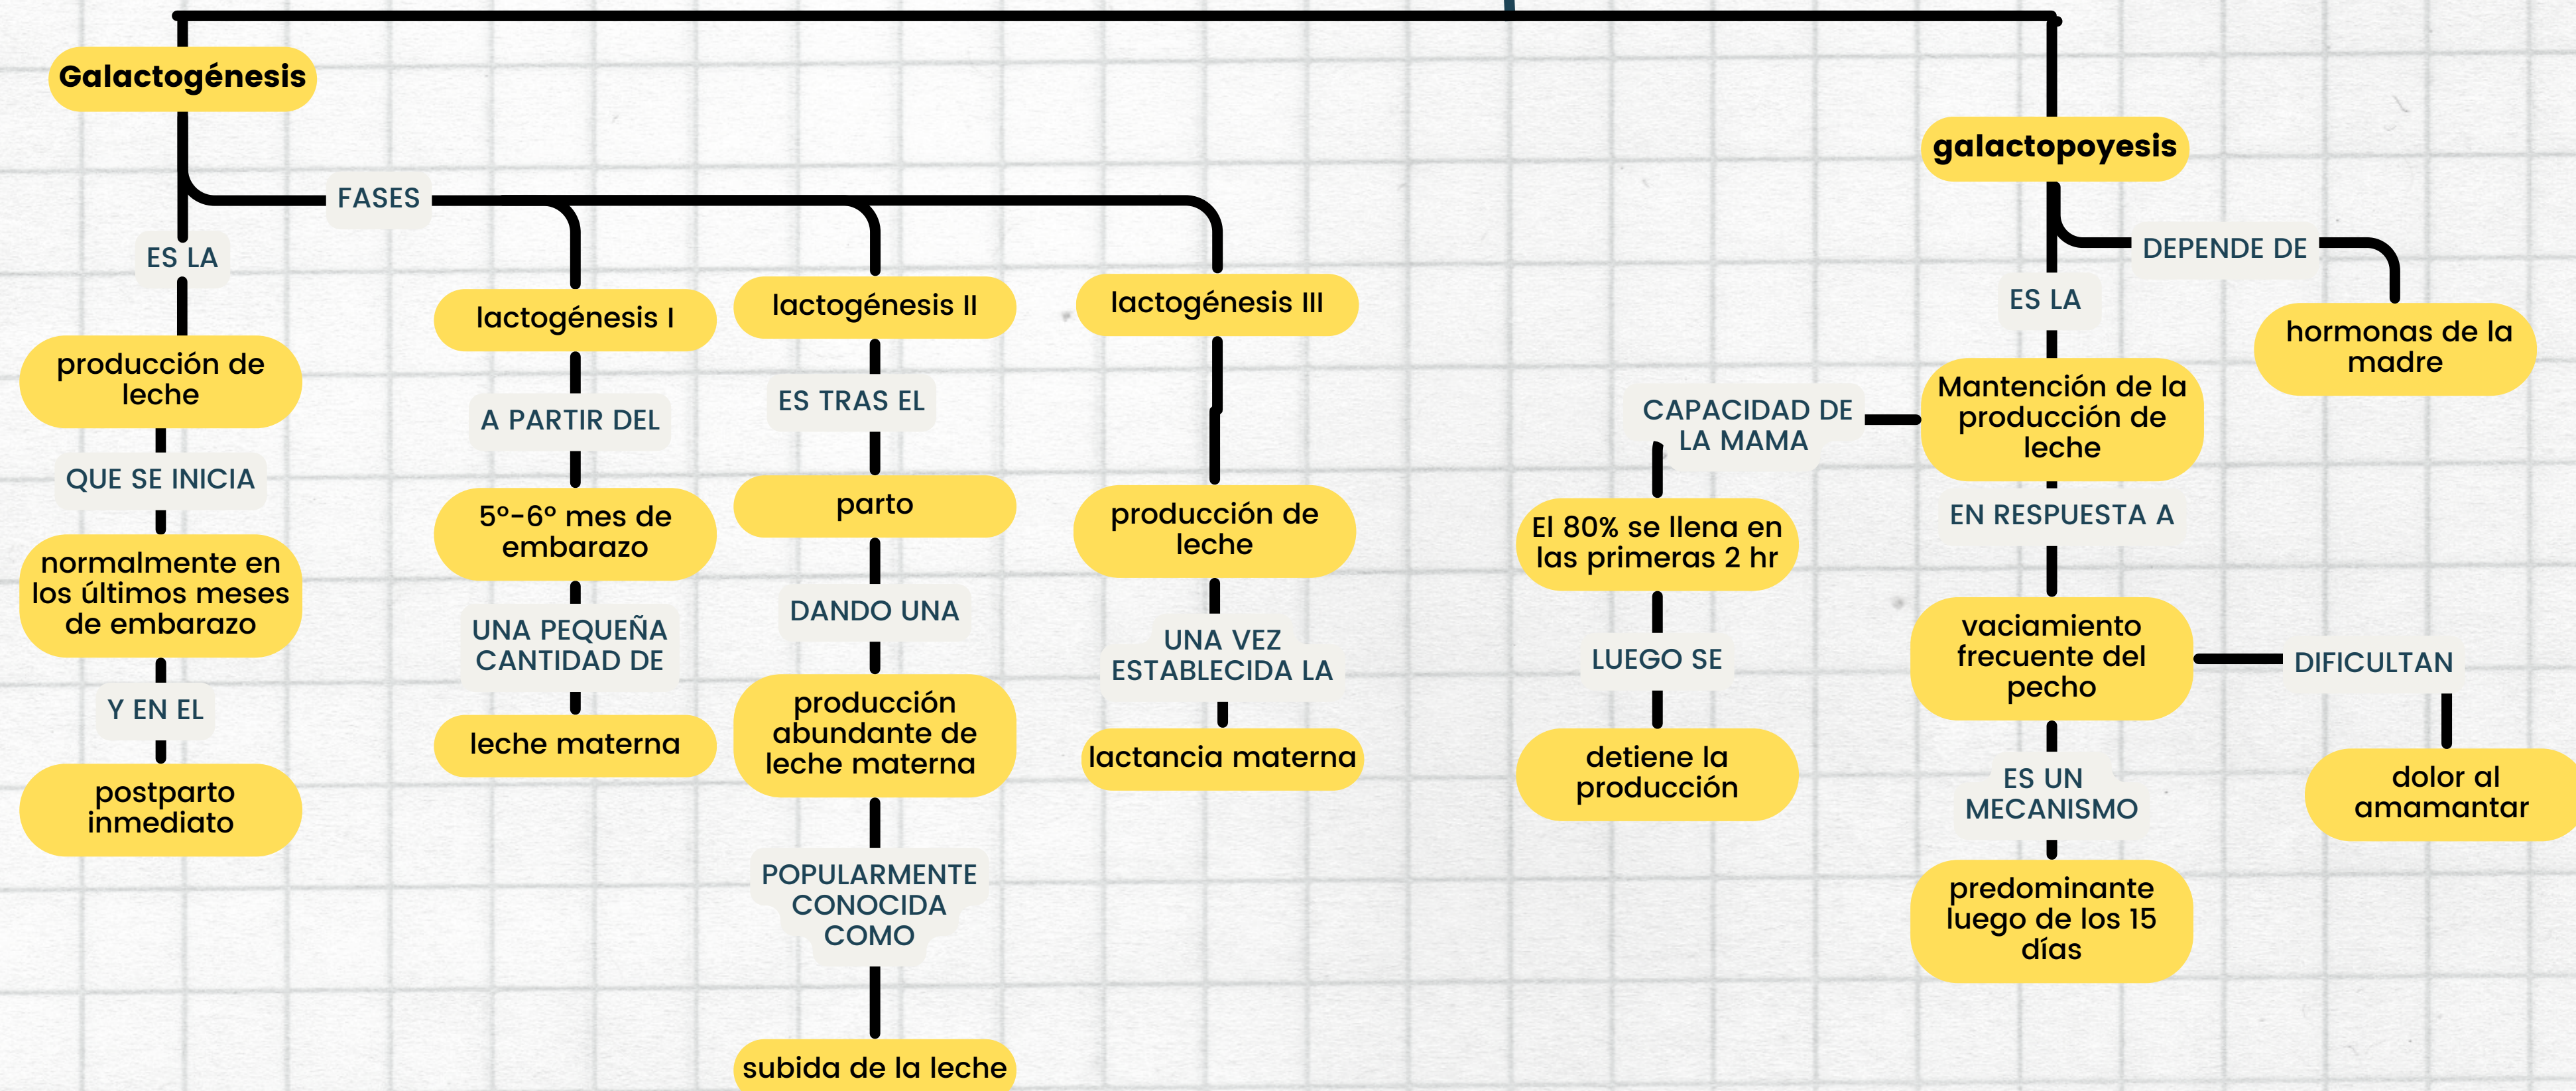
Galactogénesis

ES LA

producción de leche

QUE SE INICIA

normalmente en los últimos meses de embarazo

Y EN EL

postparto inmediato

FASES

lactogénesis I

A PARTIR DEL

5º-6º mes de embarazo

UNA PEQUEÑA CANTIDAD DE

leche materna

lactogénesis II

ES TRAS EL

parto

DANDO UNA

producción abundante de leche materna

POPULARMENTE CONOCIDA COMO

subida de la leche

lactogénesis III

producción de leche

UNA VEZ ESTABLECIDA LA

lactancia materna

galactopoyesis

DEPENDE DE

hormonas de la madre

ES LA

Mantención de la producción de leche

CAPACIDAD DE LA MAMA

El 80% se llena en las primeras 2 hr

LUEGO SE

detiene la producción

EN RESPUESTA A

vaciamiento frecuente del pecho

DIFICULTAN

dolor al amamantar

ES UN MECANISMO

predominante luego de los 15 días